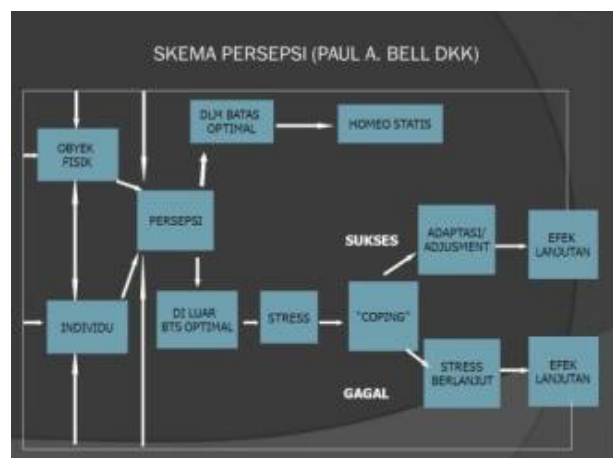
SKEMA PERSEPSI (PAUL A. BELL DKK)

OBYEK FISIK

DLM BATAS OPTIMAL

HOMEO STATIS

PERSEPSI

SUKSES

ADAPTASI/ ADJUSMENT

EFEK LANJUTAN

INDIVIDU

DI LUAR BTS OPTIMAL

STRESS

"COPING"

STRESS BERLANJUT

EFEK LANJUTAN

GAGAL